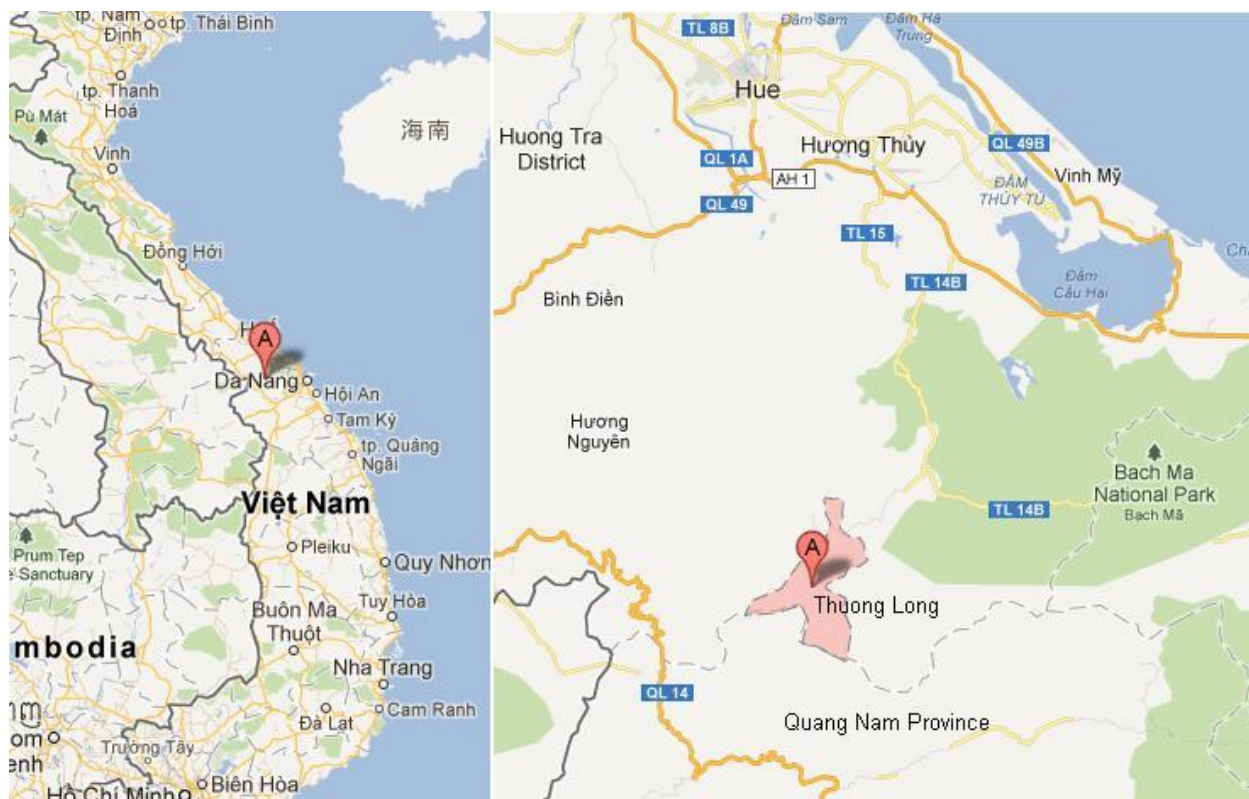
tp. Nam Định
tp. Thái Bình
tp. Thanh Hoá
Pù Mát
Vinh
海南
Đồng Hới
Huế
A
Da Nang
Hội An
Tam Kỳ
tp. Quảng Ngãi
Việt Nam
Prum Tep
Sanctuary
Pleiku
Quy Nhơn
Tuy Hòa
mbodia
Buôn Ma Thuột
Nha Trang
Cam Ranh
Đà Lạt
Trường Tây
Biên Hòa
Hồ Chí Minh

TL 8B
Đầm Sam
Đầm Hà Trung
Hue
Huong Tra District
QL 1A
Hương Thủy
QL 49B
Vinh Mỹ
AH 1
QL 49
ĐẦM THỦY TÚ
TL 15
TL 14B
Bình Điền
Đầm Cầu Hai
Hương Nguyên
Bach Ma National Park
Bạch Mã
TL 14B
A
Thuong Long
QL 14
Quang Nam Province